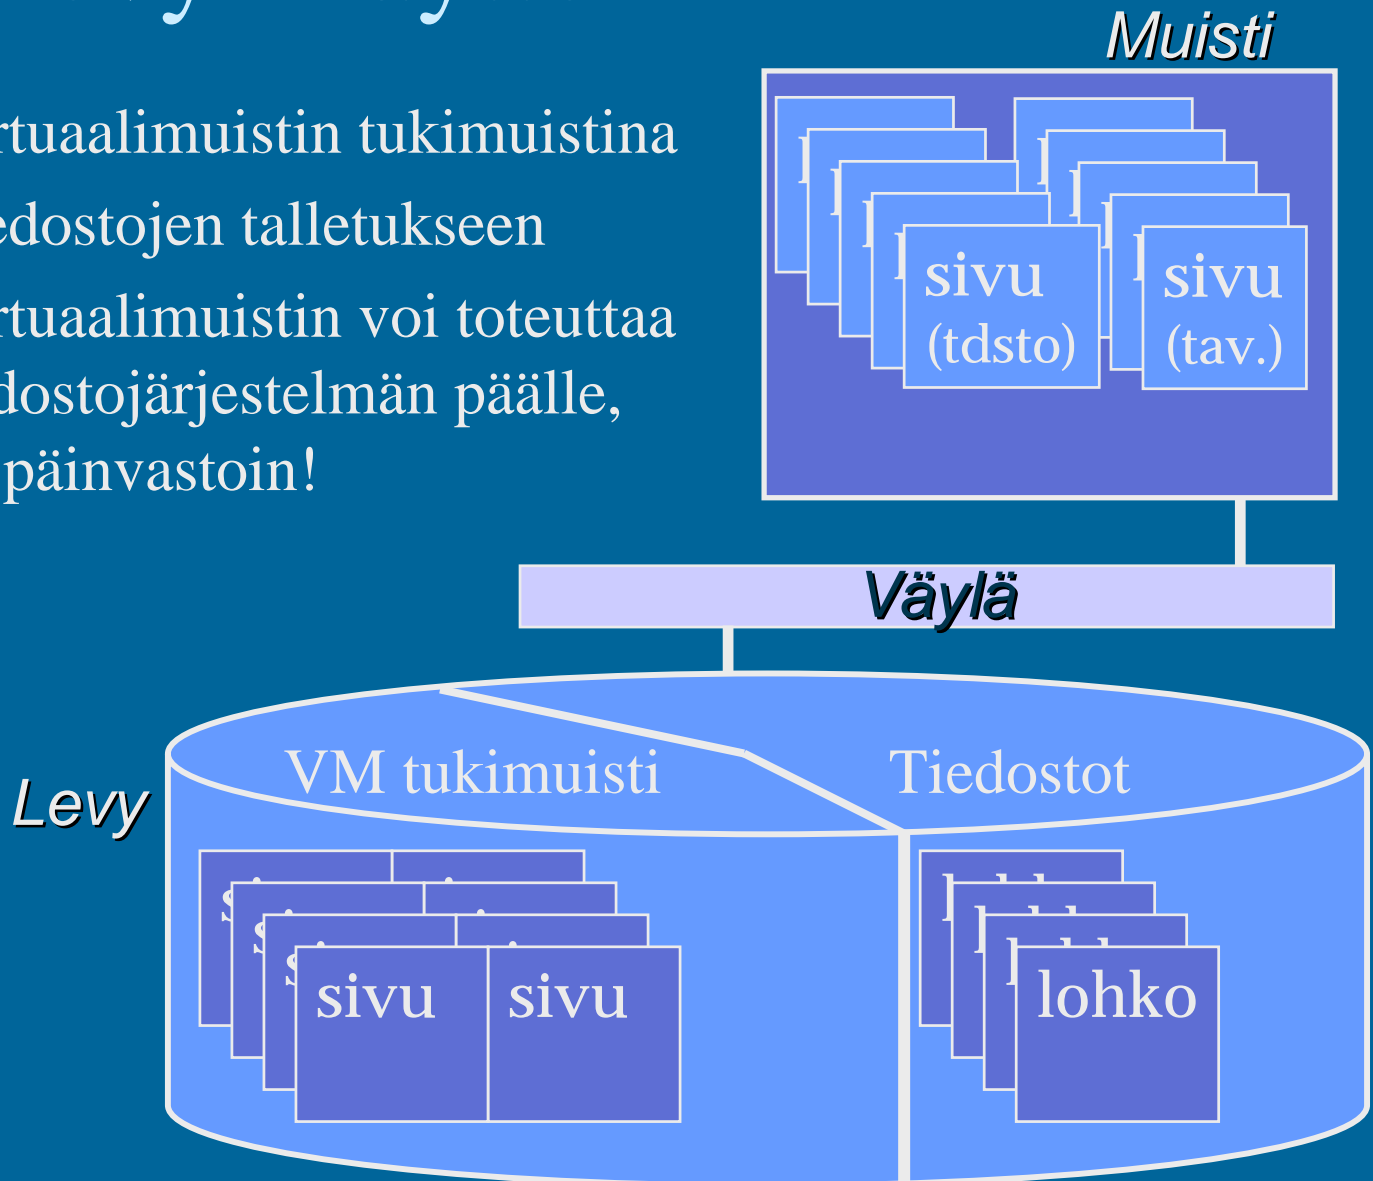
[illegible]

rtuaalimuistin tukimuistina

edostojen talletukseen

rtuaalimuistin voi toteuttaa dostojärjestelmän päälle, päinvastoin!

Muisti

sivu (tdsto)

sivu (tav.)

Väylä

Levy

VM tukimuisti

Tiedostot

sivu

sivu

lohko